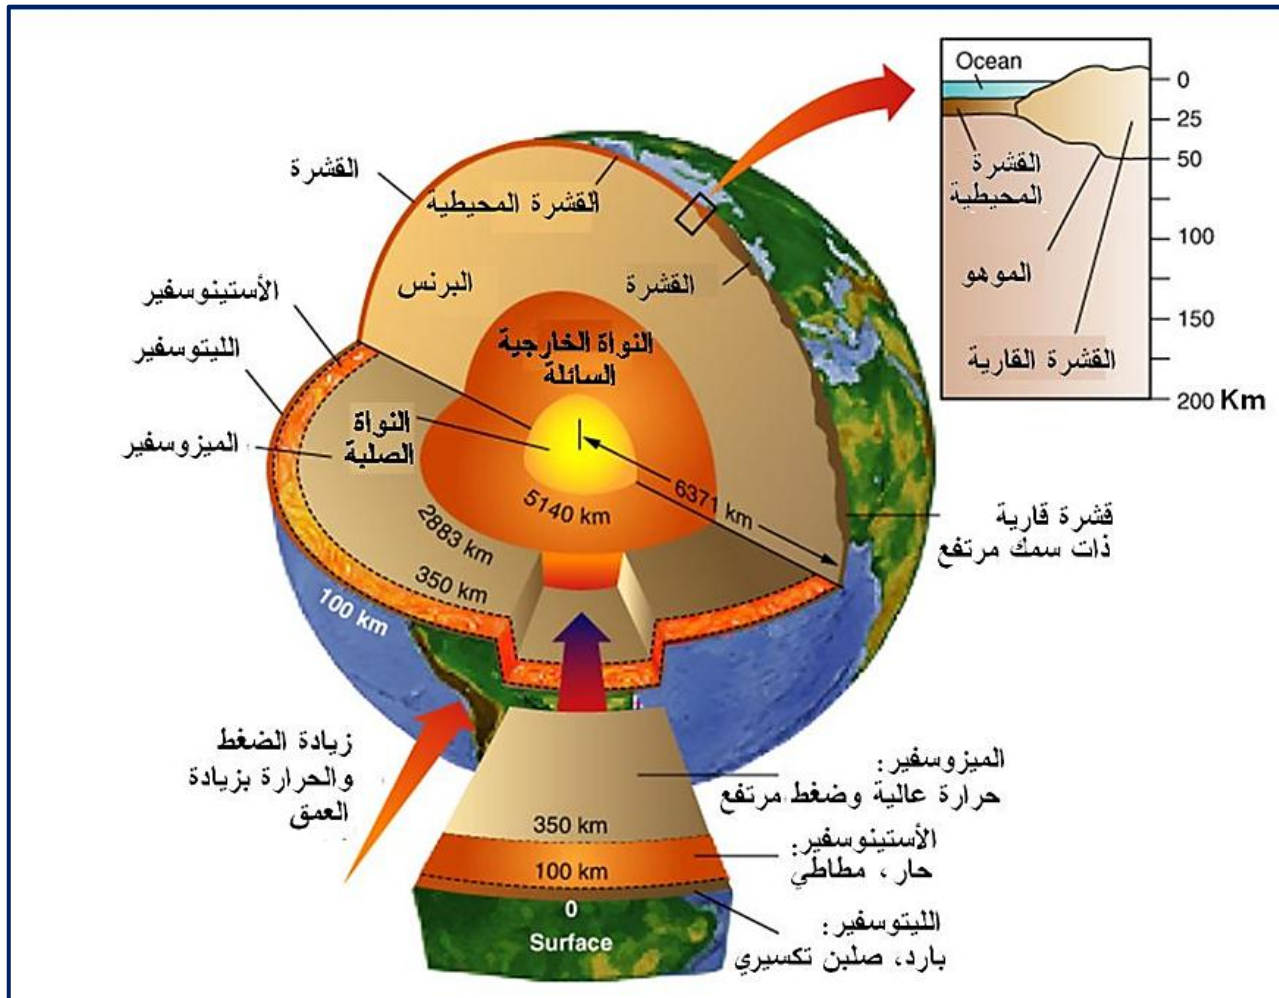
Ocean
0
25
50
100
150
200 Km
القشرة المحيطية
الموهو
القشرة القارية

القشرة
القشرة المحيطية
البرنس
القشرة
الأستينوسفير
الليتوسفير
الميزوسفير
النواة الخارجية السائلة
النواة الصلبة
5140 km
6371 km
2883 km
350 km
100 km
قشرة قارية ذات سمك مرتفع

زيادة الضغط والحرارة بزيادة العمق
الميزوسفير: حرارة عالية وضغط مرتفع
350 km
الأستينوسفير: حار، مطاطي
100 km
0
Surface
الليتوسفير: بارد، صلبن تكسيري